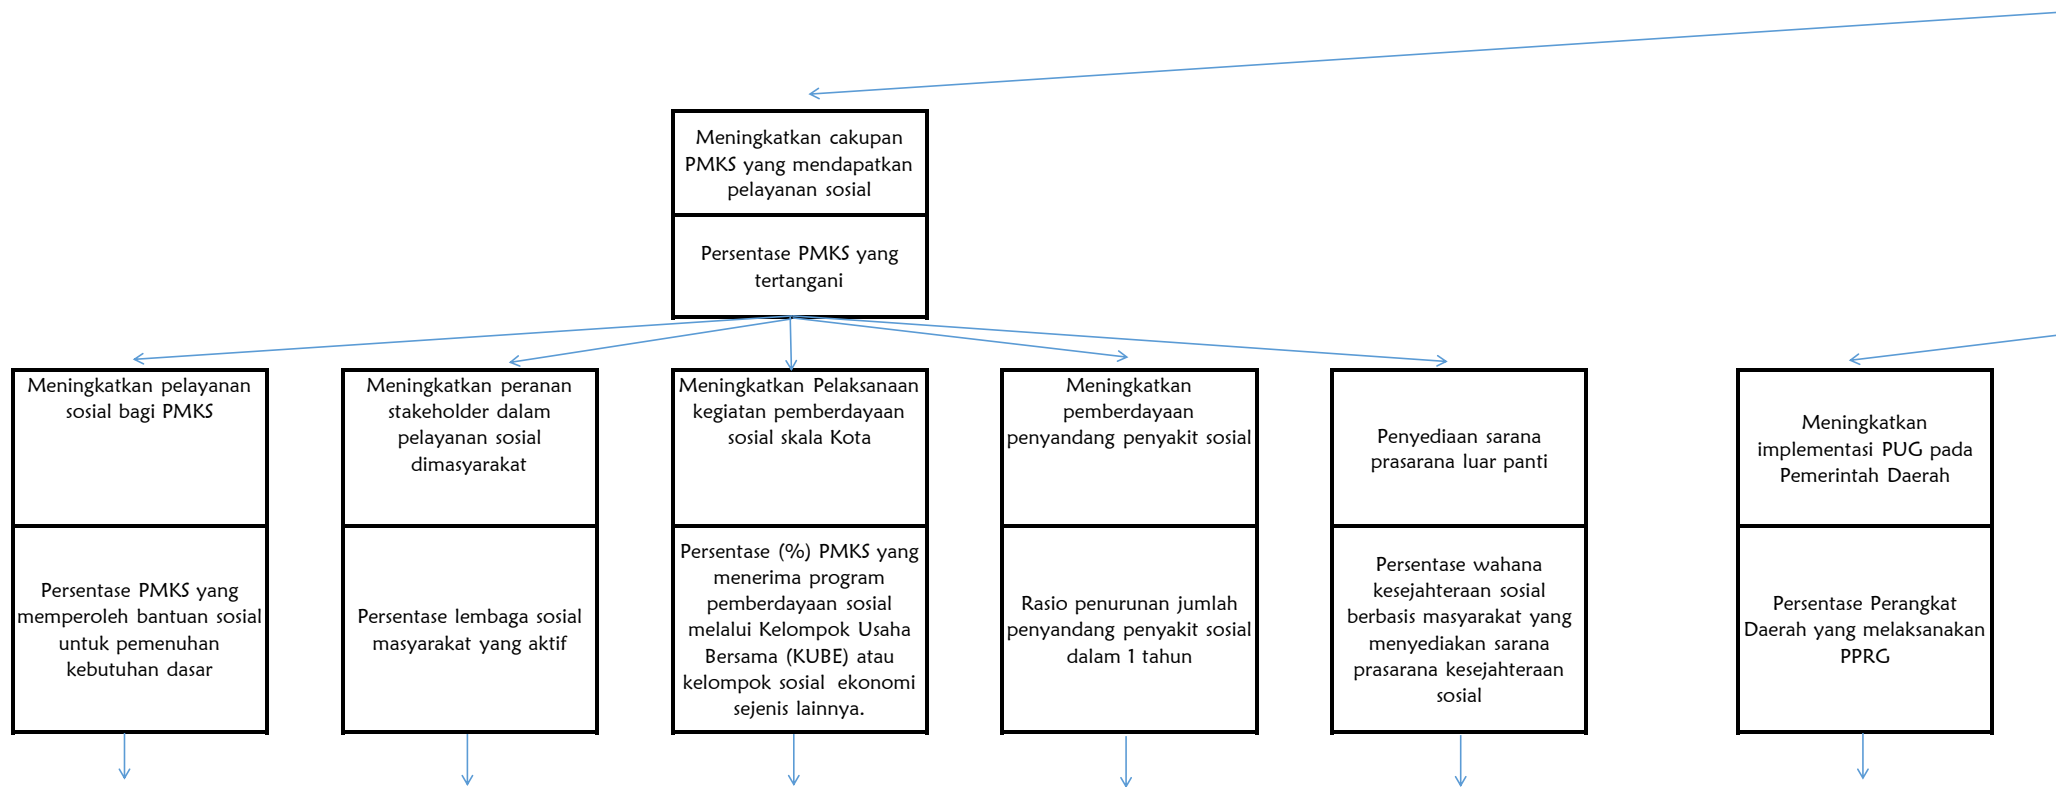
Meningkatkan cakupan PMKS yang mendapatkan pelayanan sosial

Persentase PMKS yang tertangani

Meningkatkan pelayanan sosial bagi PMKS

Persentase PMKS yang memperoleh bantuan sosial untuk pemenuhan kebutuhan dasar

Meningkatkan peranan stakeholder dalam pelayanan sosial dimasyarakat

Persentase lembaga sosial masyarakat yang aktif

Meningkatkan Pelaksanaan kegiatan pemberdayaan sosial skala Kota

Persentase (%) PMKS yang menerima program pemberdayaan sosial melalui Kelompok Usaha Bersama (KUBE) atau kelompok sosial ekonomi sejenis lainnya.

Meningkatkan pemberdayaan penyandang penyakit sosial

Rasio penurunan jumlah penyandang penyakit sosial dalam 1 tahun

Penyediaan sarana prasarana luar panti

Persentase wahana kesejahteraan sosial berbasis masyarakat yang menyediakan sarana prasarana kesejahteraan sosial

Meningkatkan implementasi PUG pada Pemerintah Daerah

Persentase Perangkat Daerah yang melaksanakan PPRG